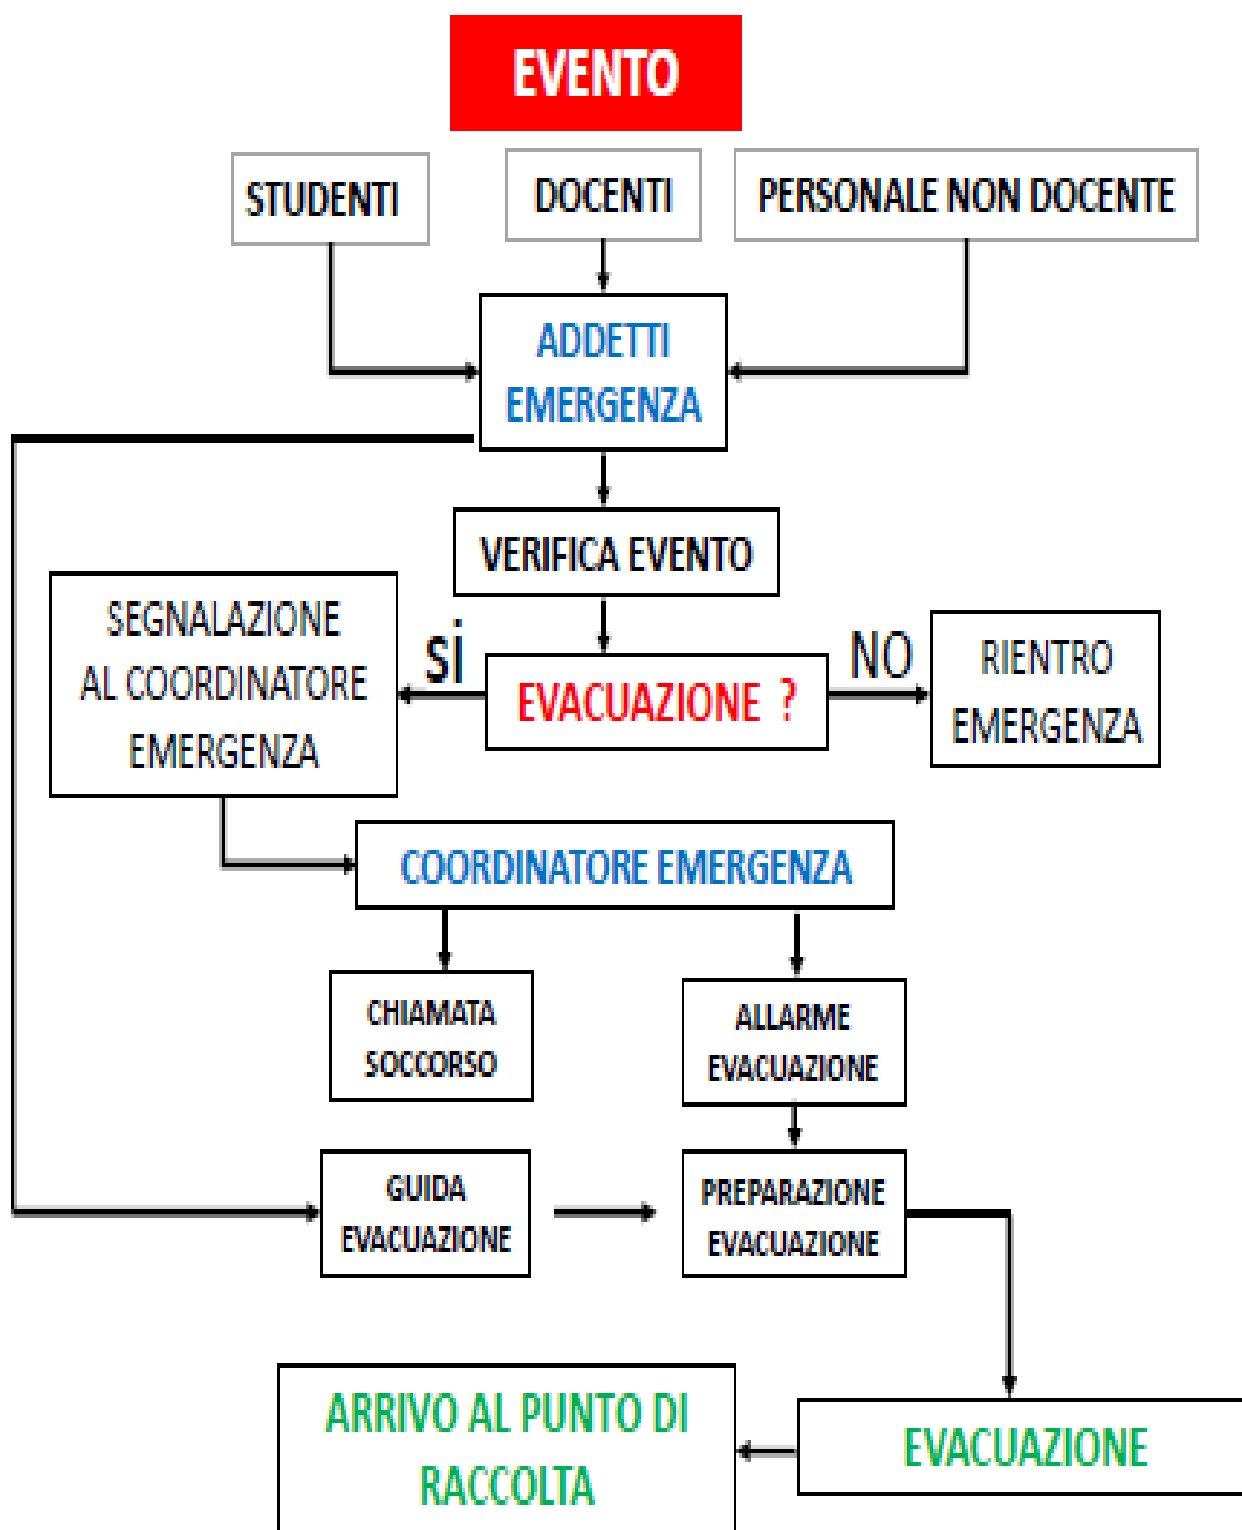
EVENTO

STUDENTI

DOCENTI

PERSONALE NON DOCENTE

ADDETTI EMERGENZA

VERIFICA EVENTO

SEGNALAZIONE AL COORDINATORE EMERGENZA

si

EVACUAZIONE ?

NO

RIENTRO EMERGENZA

COORDINATORE EMERGENZA

CHIAMATA SOCCORSO

ALLARME EVACUAZIONE

GUIDA EVACUAZIONE

PREPARAZIONE EVACUAZIONE

ARRIVO AL PUNTO DI RACCOLTA

EVACUAZIONE